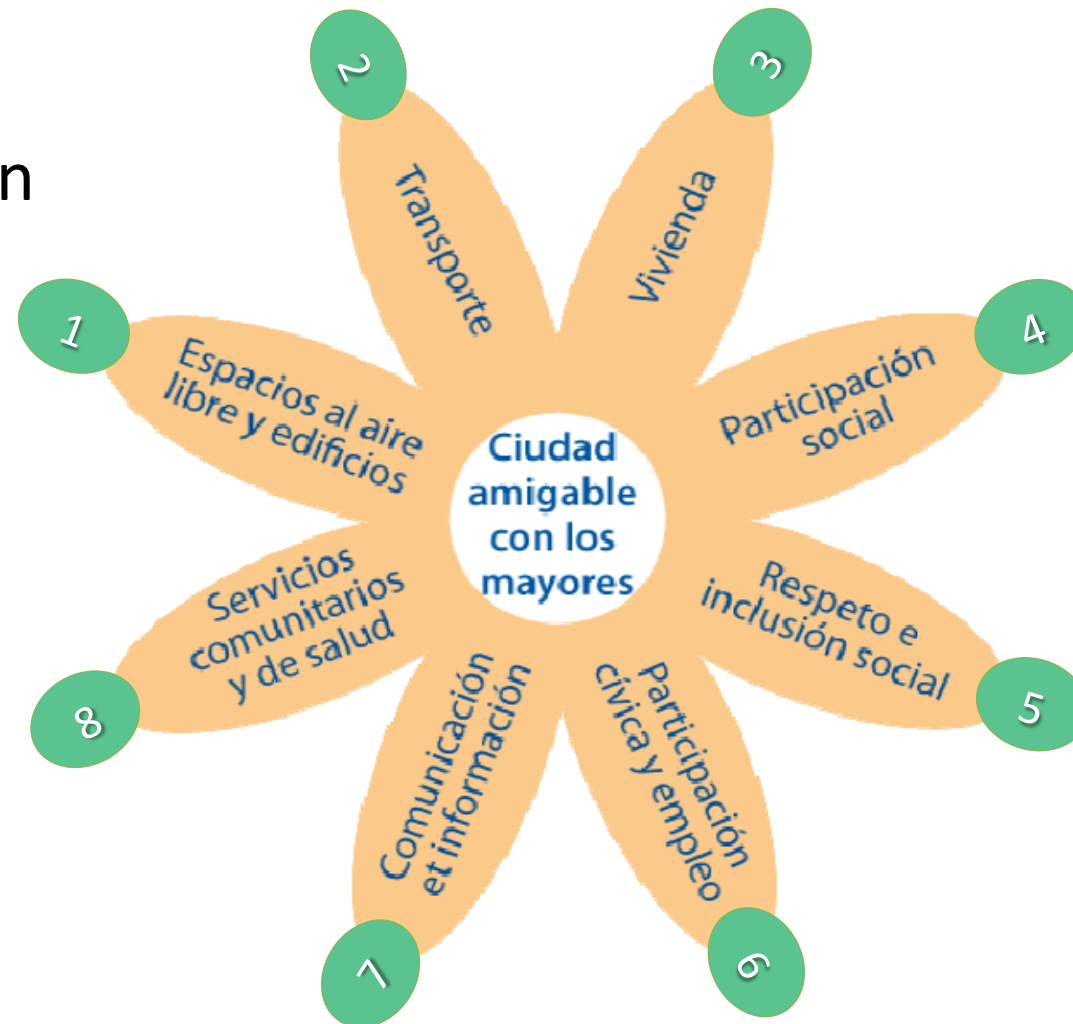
n

Ciudad amigable con los mayores

1
Espacios al aire libre y edificios

2
Transporte

3
Vivienda

4
Participación social

5
Respeto e inclusión social

6
Participación cívica y empleo

7
Comunicación et información

8
Servicios comunitarios y de salud